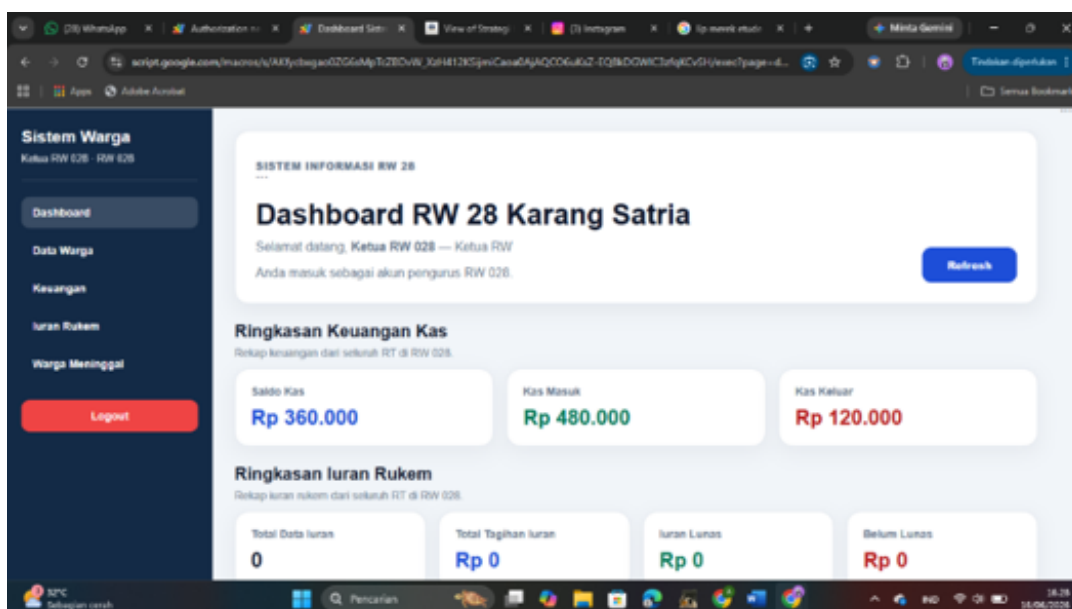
(28) WhatsApp | Authorization | Dashboard Siste | View of Strategi | (3) Instagram | lip merek etude | +
Minta Gemini
script.google.com/macros/s/AKfycbwgao0ZG6sMpTcZBDvW_XzH412KSjmCasa0AjAQCO6uKzZ-EQBkDGWIC3zfqKCvSH/exec?page=d...
Tindakan diperlukan
Apps | Adobe Acrobat
Semua Bookmark

Sistem Warga
Ketua RW 028 · RW 028

Dashboard
Data Warga
Keuangan
Iuran Rukem
Warga Meninggal
Logout

SISTEM INFORMASI RW 28

Dashboard RW 28 Karang Satria

Selamat datang, Ketua RW 028 — Ketua RW

Anda masuk sebagai akun pengurus RW 028.

Refresh

Ringkasan Keuangan Kas

Rekap keuangan dari seluruh RT di RW 028.

| Saldo Kas | Kas Masuk | Kas Keluar |
|---|---|---|
| Rp 360.000 | Rp 480.000 | Rp 120.000 |

Ringkasan Iuran Rukem

Rekap iuran rukem dari seluruh RT di RW 028.

| Total Data Iuran | Total Tagihan Iuran | Iuran Lunas | Belum Lunas |
|---|---|---|---|
| 0 | Rp 0 | Rp 0 | Rp 0 |

32°C
Sebagian cerah
Pencarian
IND
18.28
16/06/2026